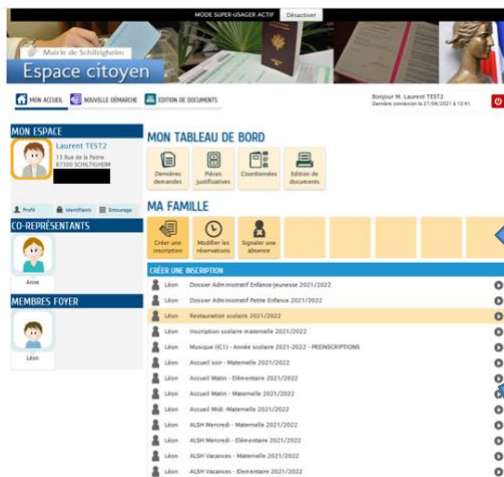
MODE SUPER-USAGER ACTIF Désactiver

Mairie de Schiltigheim

Espace citoyen

MON ACCUEIL NOUVELLE DÉMARCHE EDITION DE DOCUMENTS

Bonjour M. Laurent TEST2
Dernière connexion le 27/04/2021 à 13:41

MON ESPACE

Laurent TEST2
13 Rue de la Patrie
67300 SCHILTIGHEIM

Profil Identifiants Entourage

CO-REPRÉSENTANTS

Anne

MEMBRES FOYER

Léon

MON TABLEAU DE BORD

Dernières demandes
Pièces justificatives
Coordonnées
Edition de documents

MA FAMILLE

Créer une inscription
Modifier les réservations
Signaler une absence

CRÉER UNE INSCRIPTION

Léon Dossier Administratif Enfance-Jeunesse 2021/2022
Léon Dossier Administratif Petite Enfance 2021/2022
Léon Restauration scolaire 2021/2022
Léon Inscription scolaire maternelle 2021/2022
Léon Musique (IC1) - Année scolaire 2021-2022 - PREINSCRIPTIONS
Léon Accueil soir - Maternelle 2021/2022
Léon Accueil Matin - Elémentaire 2021/2022
Léon Accueil Matin - Maternelle 2021/2022
Léon Accueil Midi -Maternelle 2021/2022
Léon ALSH Mercredi - Maternelle 2021/2022
Léon ALSH Mercredi - Elémentaire 2021/2022
Léon ALSH Vacances - Maternelle 2021/2022
Léon ALSH Vacances - Elementaire 2021/2022